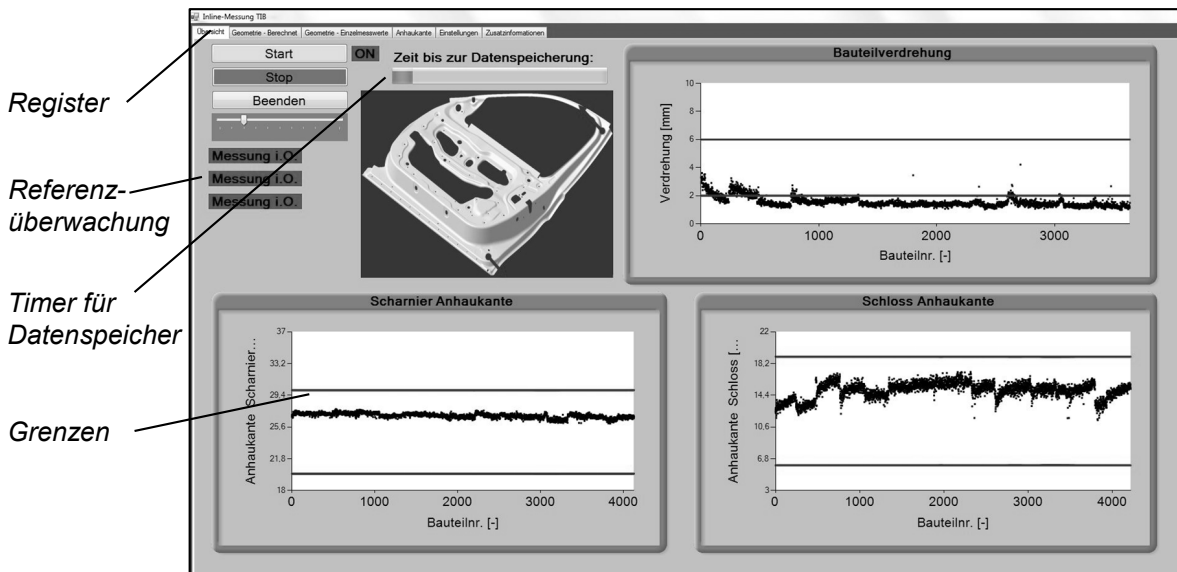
Inline-Messung TIB

Übersicht | Geometrie - Berechnet | Geometrie - Einzelmesswerte | Anhaukante | Einstellungen | Zusatzinformationen

Start
ON
Stop
Beenden

Messung i.O.
Messung i.O.
Messung i.O.

Zeit bis zur Datenspeicherung:

Bauteilverdrehung
Verdrehung [mm]
10
8
6
4
2
0
0
1000
2000
3000
Bauteilnr. [-]

Scharnier Anhaukante
Anhaukante Scharnier...
37
33,2
29,4
25,6
21,8
18
0
1000
2000
3000
4000
Bauteilnr. [-]

Schloss Anhaukante
Anhaukante Schloss [...
22
18,2
14,4
10,6
6,8
3
0
1000
2000
3000
4000
Bauteilnr. [-]

Register

Referenzüberwachung

Timer für Datenspeicher

Grenzen